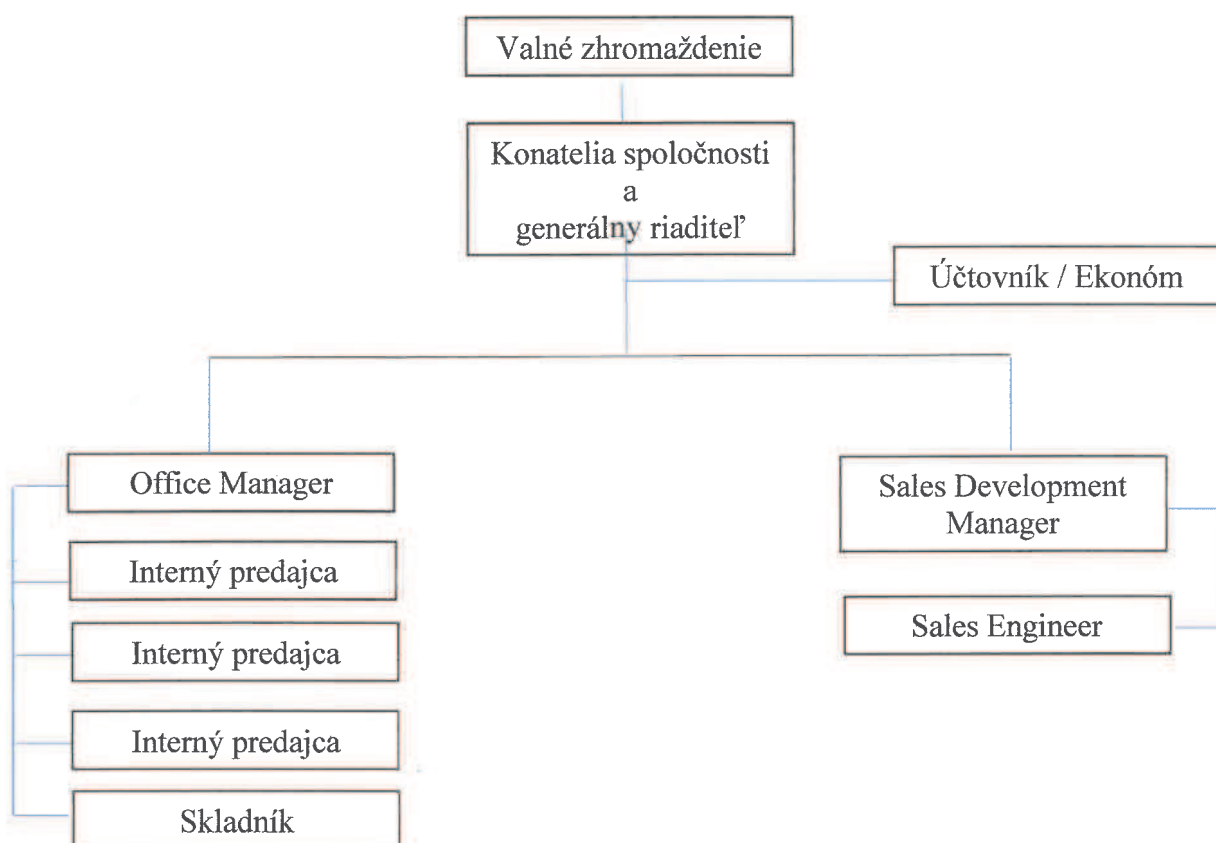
Valné zhromaždenie

Konatelia spoločnosti
a
generálny riaditeľ

Účtovník / Ekonóm

Office Manager

Interný predajca

Interný predajca

Interný predajca

Skladník

Sales Development Manager

Sales Engineer